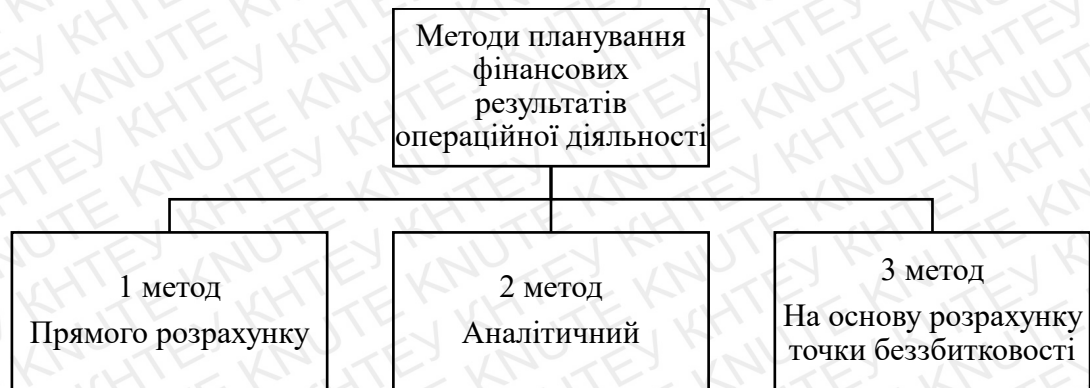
Методи планування фінансових результатів операційної діяльності

1 метод
Прямого розрахунку

2 метод
Аналітичний

3 метод
На основу розрахунку точки беззбитковості

KHTEУ KNUTE KHTEУ KNUTE KHTEУ KNUTE